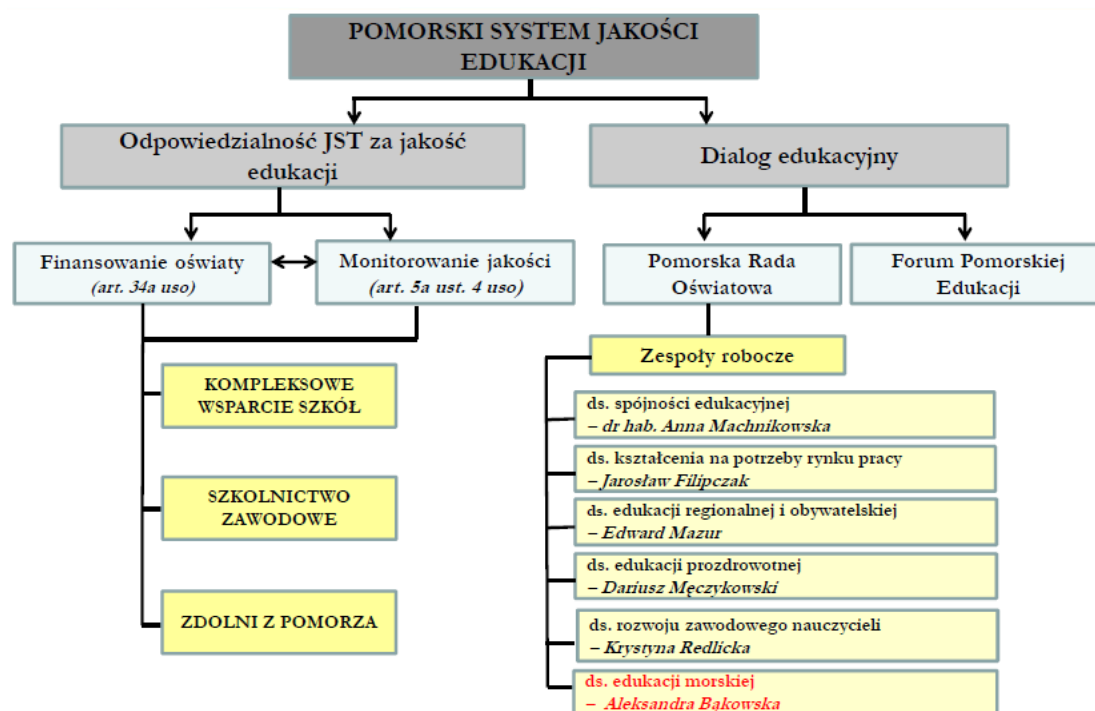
POMORSKI SYSTEM JAKOŚCI EDUKACJI

Odpowiedzialność JST za jakość edukacji

Dialog edukacyjny

Finansowanie oświaty
(art. 34a uso)

Monitorowanie jakości
(art. 5a ust. 4 uso)

Pomorska Rada Oświatowa

Forum Pomorskiej Edukacji

Zespoły robocze

KOMPLEKSOWE WSPARCIE SZKÓŁ

SZKOLNICTWO ZAWODOWE

ZDOLNI Z POMORZA

ds. spójności edukacyjnej
– dr hab. Anna Machnikowska

ds. kształcenia na potrzeby rynku pracy
– Jarosław Filipczak

ds. edukacji regionalnej i obywatelskiej
– Edward Mazur

ds. edukacji prozdrowotnej
– Dariusz Męczykowski

ds. rozwoju zawodowego nauczycieli
– Krystyna Redlicka

ds. edukacji morskiej
– Aleksandra Bąkowska